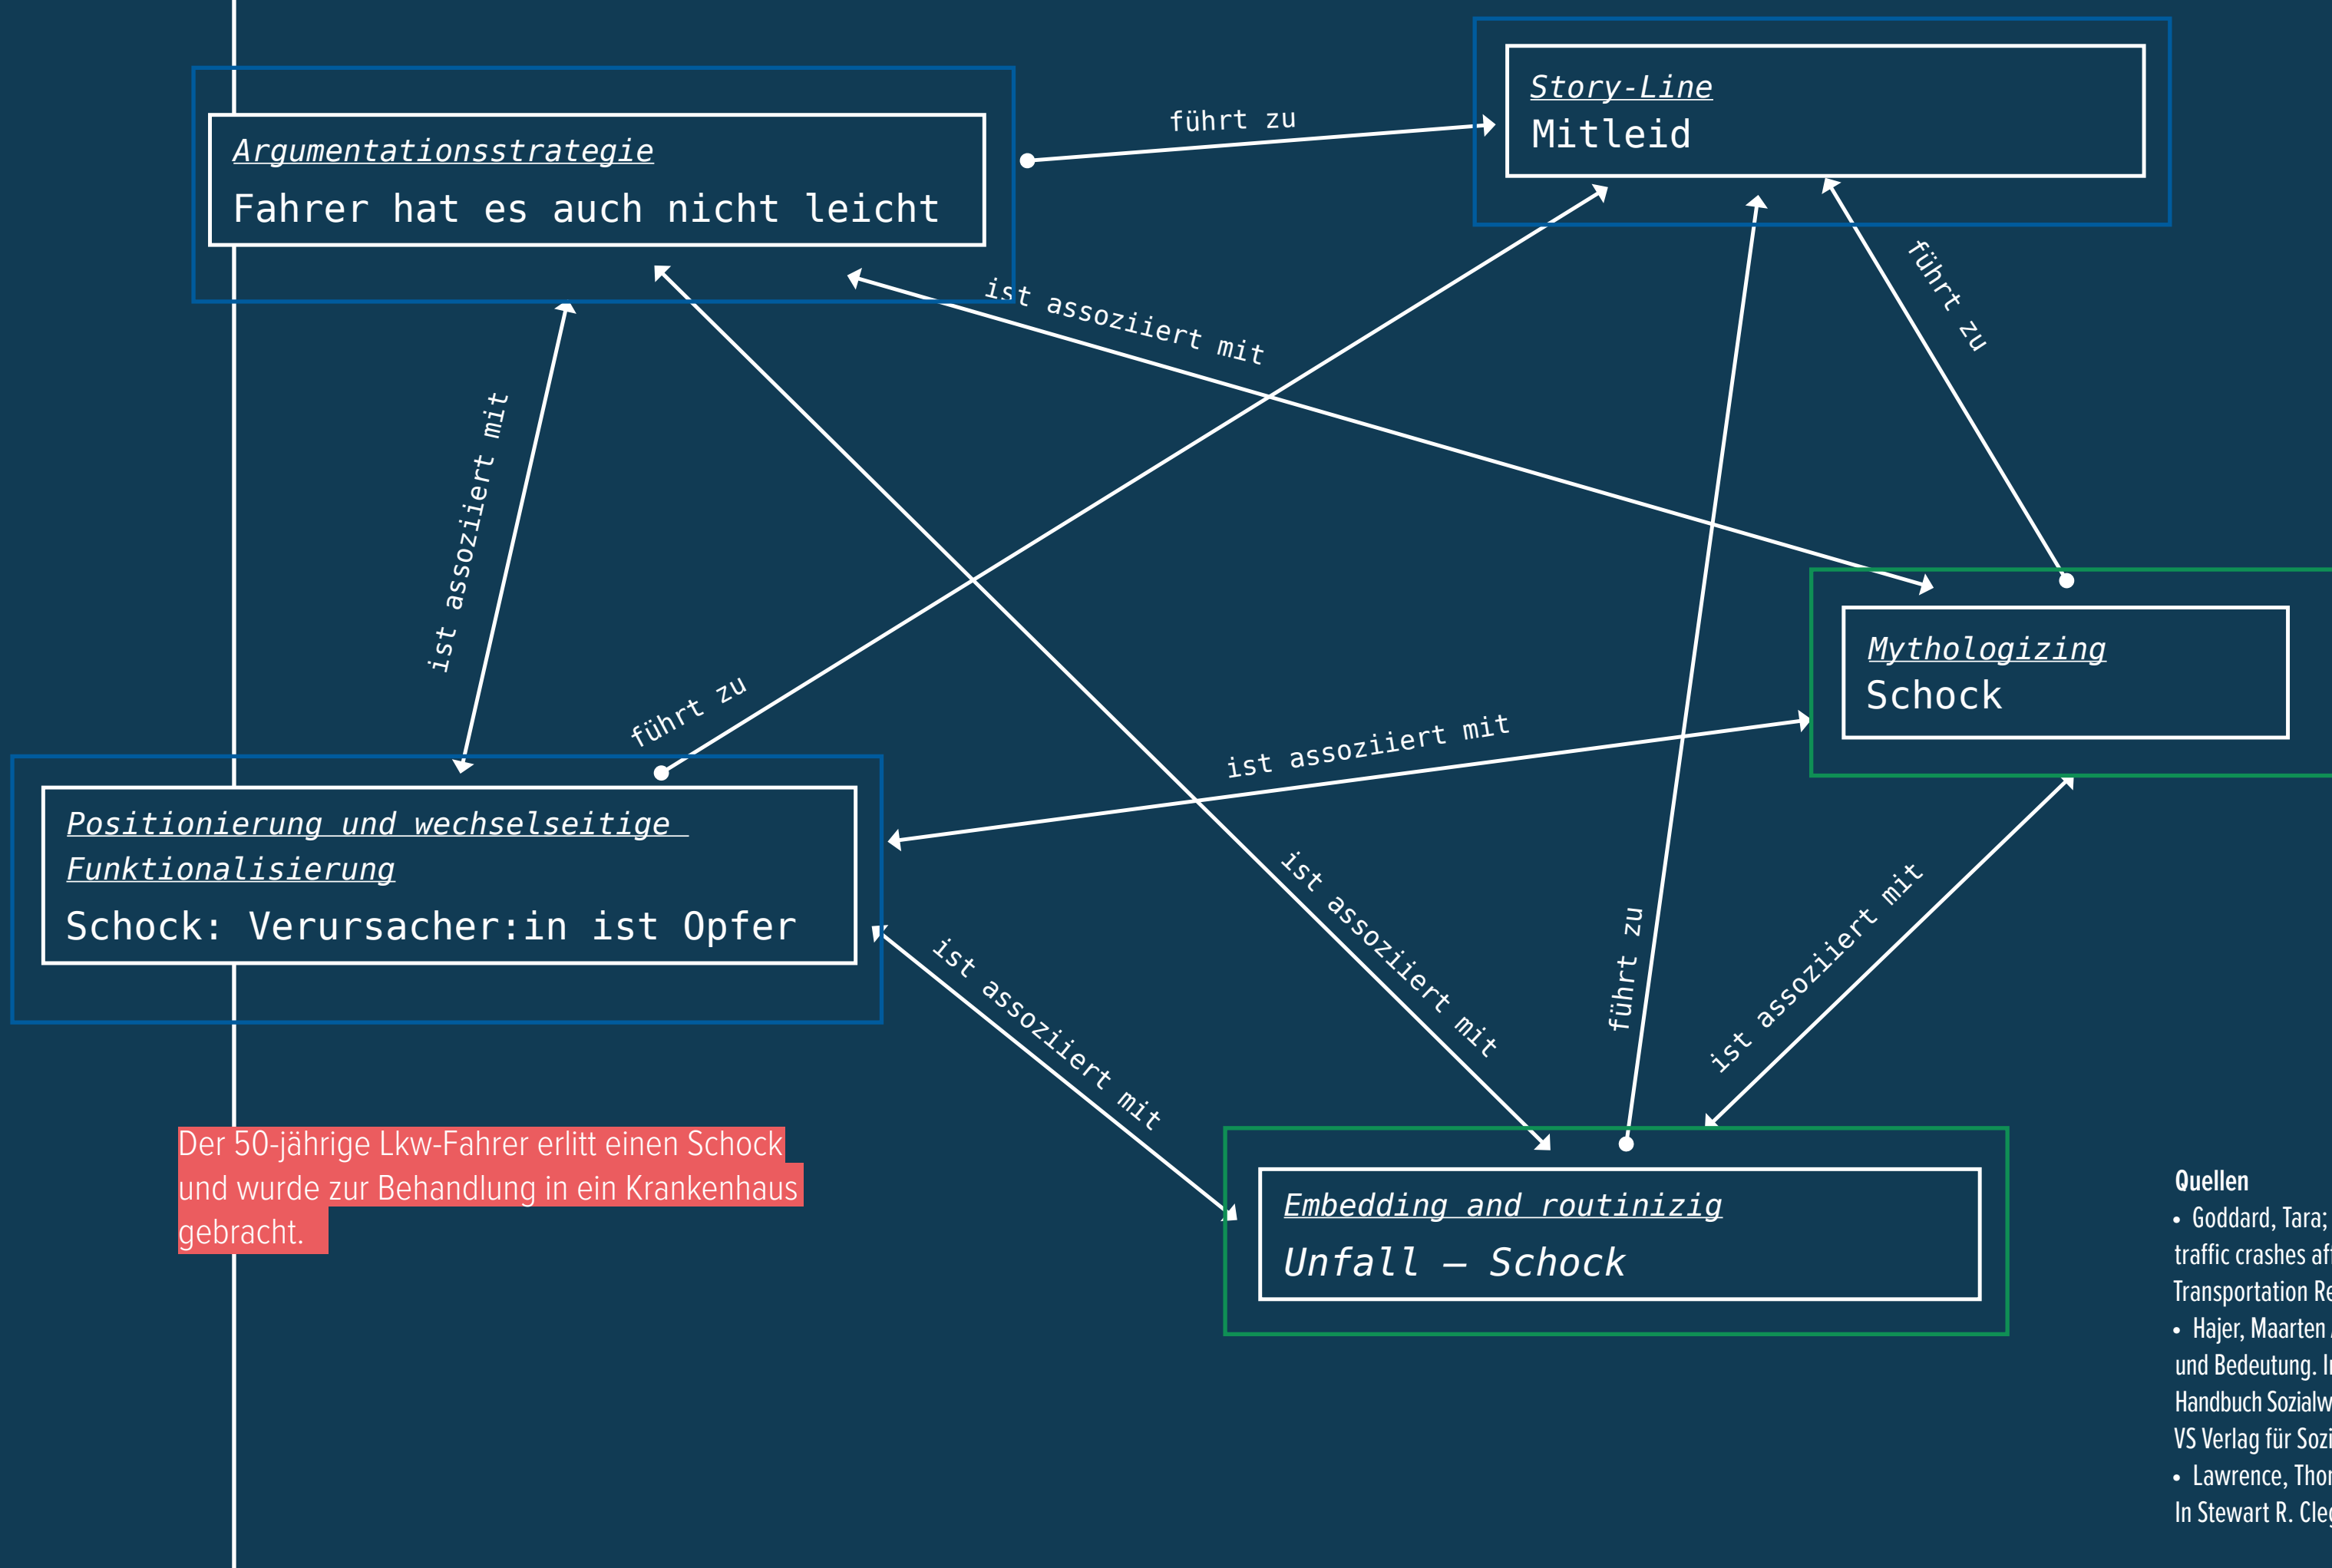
Argumentationsstrategie
Fahrer hat es auch nicht leicht

führt zu

Story-Line
Mitleid

ist assoziiert mit

führt zu

ist assoziiert mit

Mythologizing
Schock

führt zu

ist assoziiert mit

Positionierung und wechselseitige Funktionalisierung
Schock: Verursacher:in ist Opfer

ist assoziiert mit

ist assoziiert mit

führt zu

ist assoziiert mit

Der 50-jährige Lkw-Fahrer erlitt einen Schock und wurde zur Behandlung in ein Krankenhaus gebracht.

Embedding and routinizig
Unfall – Schock

Quellen
• Goddard, Tara; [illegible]
traffic crashes af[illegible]
Transportation Re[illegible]
• Hajer, Maarten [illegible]
und Bedeutung. I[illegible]
Handbuch Sozialw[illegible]
VS Verlag für Sozi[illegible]
• Lawrence, Thor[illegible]
In Stewart R. Cleg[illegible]